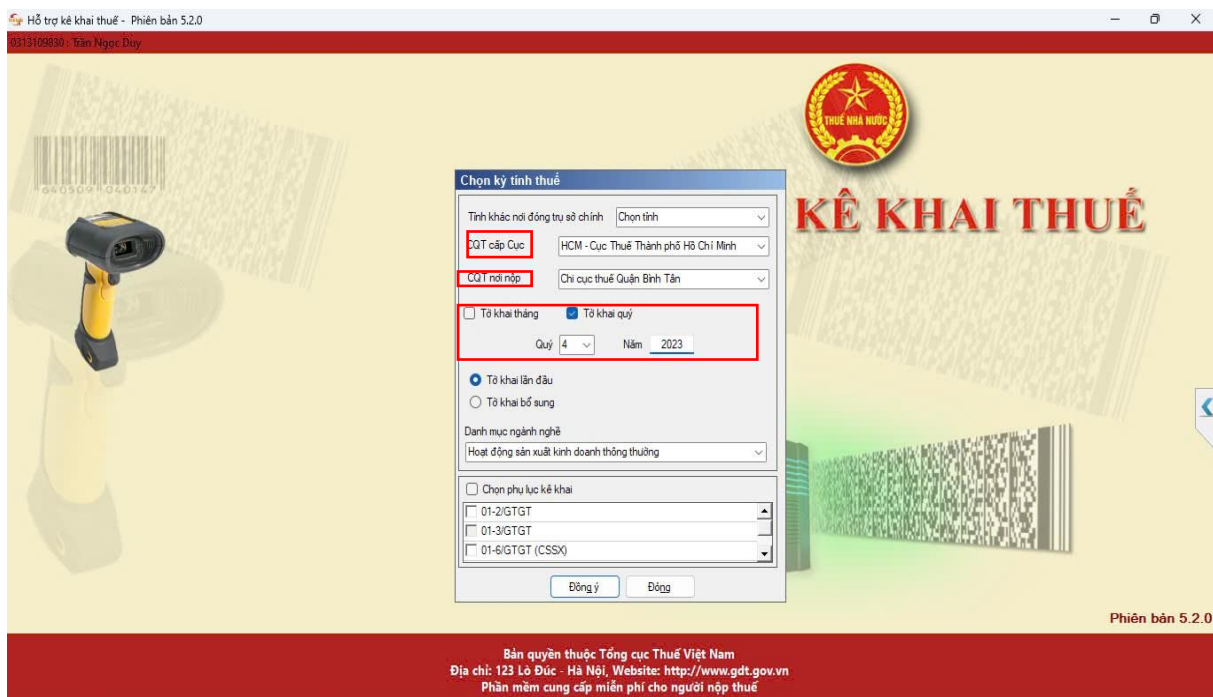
Hỗ trợ kê khai thuế - Phiên bản 5.2.0

0313109830 : Trần Ngọc Duy

THUẾ NHÀ NƯỚC

KÊ KHAI THUẾ

Chọn kỳ tính thuế

Tỉnh khác nơi đóng trụ sở chính | Chọn tỉnh

CQT cấp Cục | HCM - Cục Thuế Thành phố Hồ Chí Minh

CQT nơi nộp | Chi cục thuế Quận Bình Tân

Tờ khai tháng
Tờ khai quý

Quý 4
Năm 2023

Tờ khai lần đầu
Tờ khai bổ sung

Danh mục ngành nghề
Hoạt động sản xuất kinh doanh thông thường

Chọn phụ lục kê khai
01-2/GTGT
01-3/GTGT
01-6/GTGT (CSSX)

Đồng ý
Đóng

Phiên bản 5.2.0

Bản quyền thuộc Tổng cục Thuế Việt Nam
Địa chỉ: 123 Lò Đúc - Hà Nội, Website: http://www.gdt.gov.vn
Phần mềm cung cấp miễn phí cho người nộp thuế